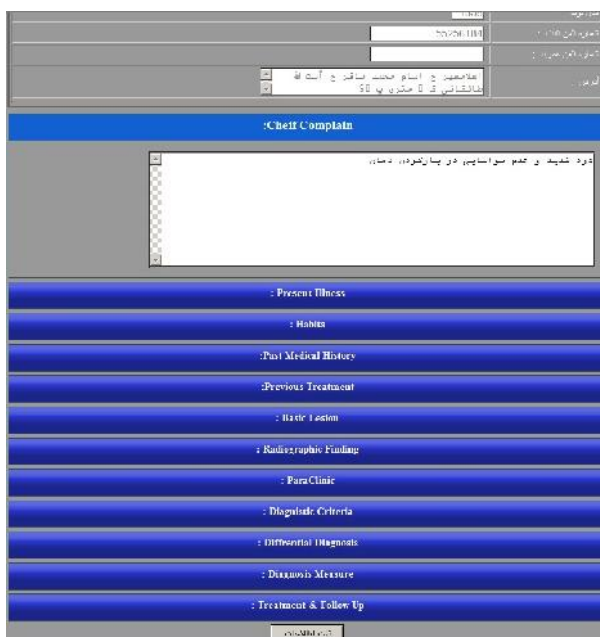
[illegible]
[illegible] 55256100
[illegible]
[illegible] علامه ج امام محمد باقر ج آیت الله طالقانی ق 8 متری پ 50

:Cheif Complain

درد شدید و عدم سوالایی در پارتوره دمای

: Present Illness

: Habits

:Past Medical History

:Previous Treatment

: Basic Lesion

: Radiographic Finding

: ParaClinic

: Diagnostic Criteria

: Differential Diagnosis

: Diagnosis Measure

: Treatment & Follow Up

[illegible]